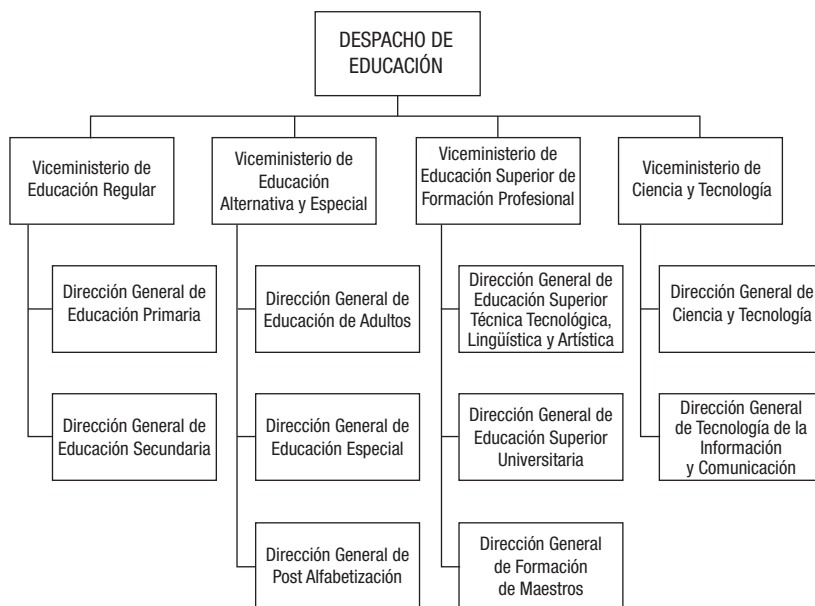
DESPACHO DE EDUCACIÓN

Viceministerio de Educación Regular

Dirección General de Educación Primaria

Dirección General de Educación Secundaria

Viceministerio de Educación Alternativa y Especial

Dirección General de Educación de Adultos

Dirección General de Educación Especial

Dirección General de Post Alfabetización

Viceministerio de Educación Superior de Formación Profesional

Dirección General de Educación Superior Técnica Tecnológica, Lingüística y Artística

Dirección General de Educación Superior Universitaria

Dirección General de Formación de Maestros

Viceministerio de Ciencia y Tecnología

Dirección General de Ciencia y Tecnología

Dirección General de Tecnología de la Información y Comunicación